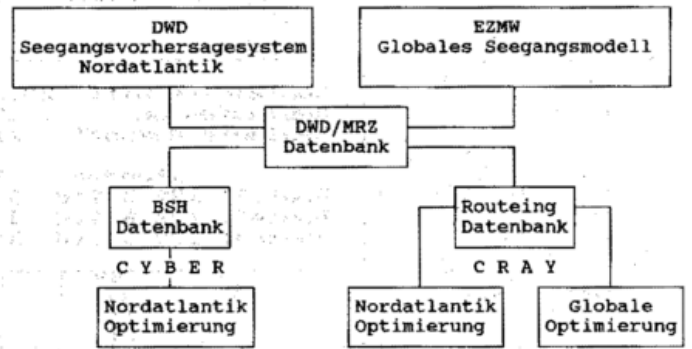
DWD
Seegangsvorhersagesystem
Nordatlantik

EZMW
Globales Seegangsmodell

DWD/MRZ
Datenbank

BSH
Datenbank

C Y B E R

Nordatlantik
Optimierung

Routeing
Datenbank

C R A Y

Nordatlantik
Optimierung

Globale
Optimierung